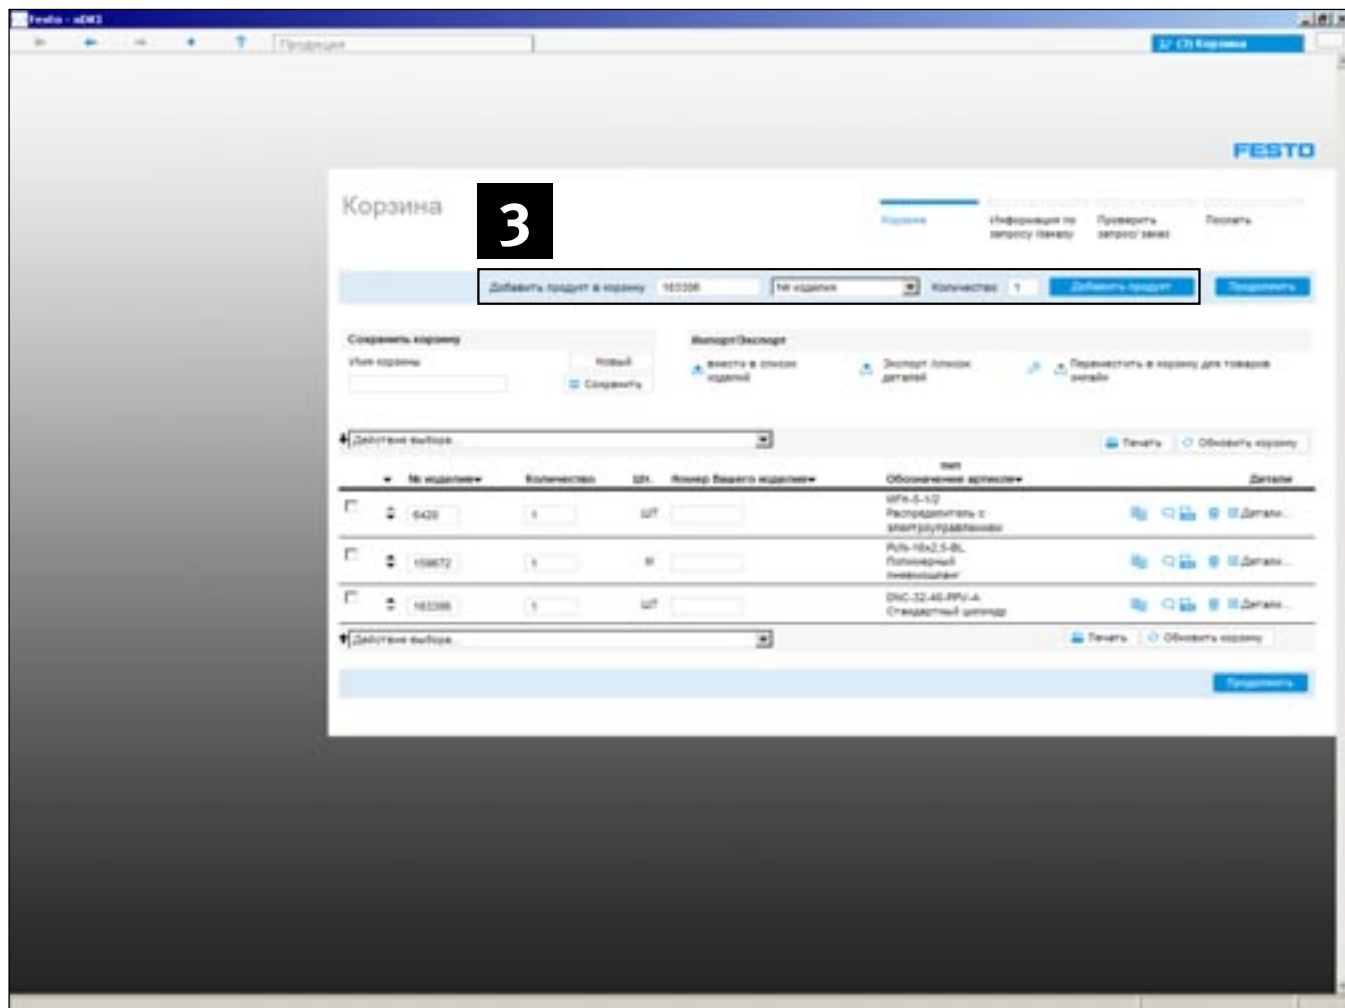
Festo - eDKI

Продукция

(3) Корзина

FESTO

Корзина

3

Корзина
Информация по запросу/заказу
Проверить запрос/заказ
Послать

Добавить продукт в корзину 163308 № изделия Количество 1 Добавить продукт Продолжить

Сохранить корзину
Имя корзины
Новый
Сохранить

Импорт/Экспорт
Внести в список изделий
Экспорт списка деталей
Переместить в корзину для товаров онлайн

Действие выбора...
Печать
Обновить корзину

| | № изделия | Количество | Шт. | Номер Вашего изделия | тип Обозначение артикля | Детали |
|---|---|---|---|---|---|---|
| | 6420 | 1 | ШТ | | MFH-5-1/2 Распределитель с электроуправлением | Детали... |
| | 159672 | 1 | м | | PUN-10x2,5-BL Полиуретановый пневмошланг | Детали... |
| | 163308 | 1 | ШТ | | DNC-32-40-PPV-A Стандартный цилиндр | Детали... |

Действие выбора...
Печать
Обновить корзину

Продолжить